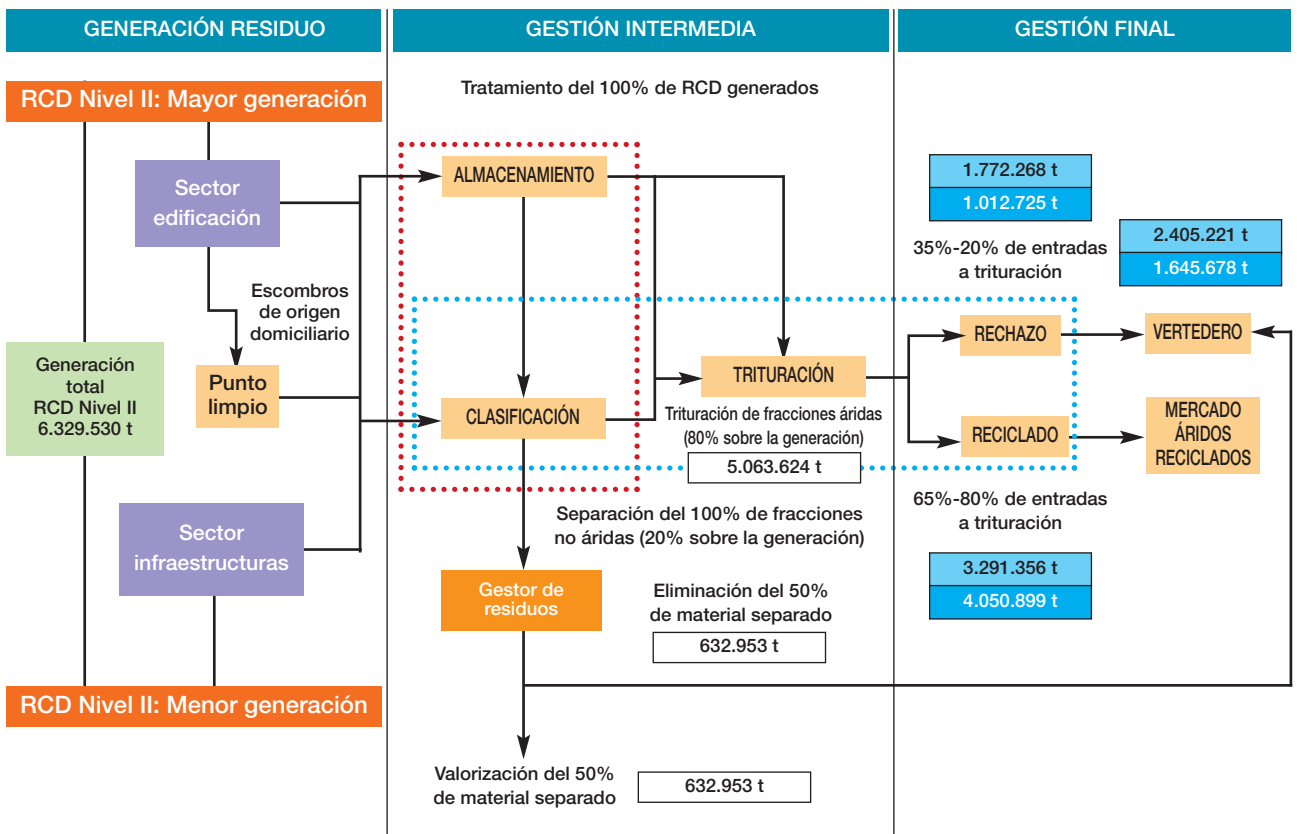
GENERACIÓN RESIDUO

GESTIÓN INTERMEDIA

GESTIÓN FINAL

RCD Nivel II: Mayor generación

Tratamiento del 100% de RCD generados

Sector edificación

ALMACENAMIENTO

1.772.268 t
1.012.725 t

35%-20% de entradas a trituración

2.405.221 t
1.645.678 t

Escombros de origen domiciliario

Generación total RCD Nivel II 6.329.530 t

Punto limpio

RECHAZO

VERTEDERO

TRITURACIÓN

CLASIFICACIÓN

Trituración de fracciones áridas (80% sobre la generación)

5.063.624 t

RECICLADO

MERCADO ÁRIDOS RECICLADOS

65%-80% de entradas a trituración

Sector infraestructuras

Separación del 100% de fracciones no áridas (20% sobre la generación)

3.291.356 t
4.050.899 t

Gestor de residuos

Eliminación del 50% de material separado

632.953 t

RCD Nivel II: Menor generación

Valorización del 50% de material separado

632.953 t